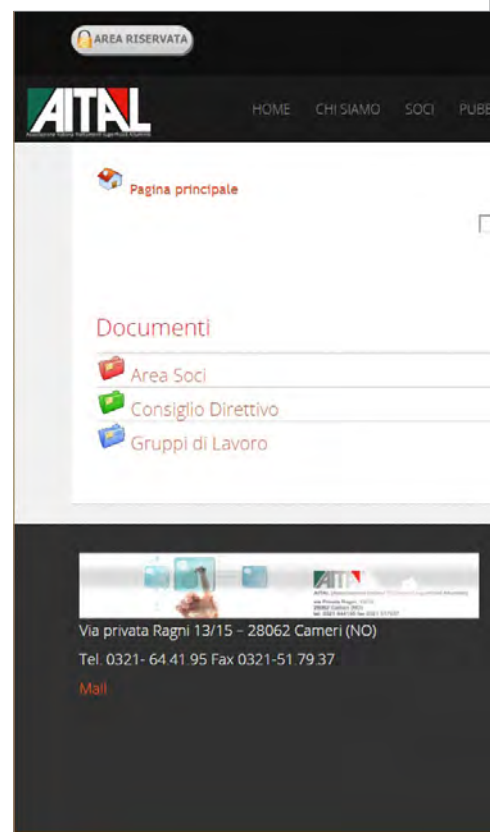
AREA RISERVATA

AITAL

HOME CHI SIAMO SOCI PUBB

Pagina principale

Documenti

Area Soci

Consiglio Direttivo

Gruppi di Lavoro

AITAL

Via privata Ragni 13/15 – 28062 Cameri (NO)

Tel. 0321- 64.41.95 Fax 0321-51.79.37

Mail